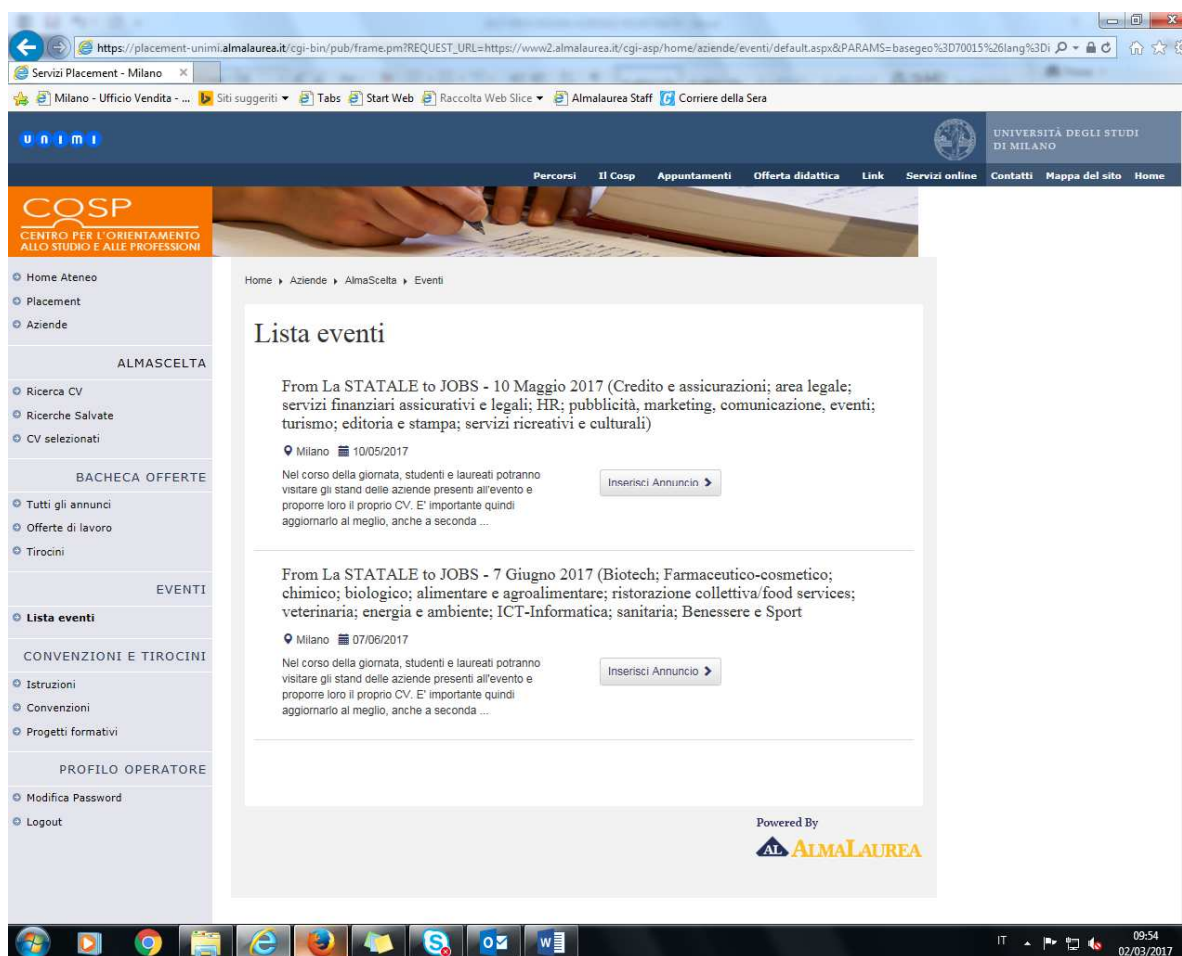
https://placement-unimi.almalaurea.it/cgi-bin/pub/frame.pm?REQUEST_URL=https://www2.almalaurea.it/cgi-asp/home/aziende/eventi/default.aspx&PARAMS=basegeo%3D70015%26lang%3Di

Servizi Placement - Milano ×

Milano - Ufficio Vendita - ... Siti suggeriti ▾ Tabs Start Web Raccolta Web Slice ▾ Almalaurea Staff Corriere della Sera

unimi

UNIVERSITÀ DEGLI STUDI DI MILANO

Percorsi Il Cosp Appuntamenti Offerta didattica Link Servizi online Contatti Mappa del sito Home

COSP
CENTRO PER L'ORIENTAMENTO ALLO STUDIO E ALLE PROFESSIONI

Home Ateneo
Placement
Aziende

ALMASCELTA
Ricerca CV
Ricerche Salvate
CV selezionati

BACHECA OFFERTE
Tutti gli annunci
Offerte di lavoro
Tirocini

EVENTI
Lista eventi

CONVENZIONI E TIROCINI
Istruzioni
Convenzioni
Progetti formativi

PROFILO OPERATORE
Modifica Password
Logout

Home ▸ Aziende ▸ AlmaScelta ▸ Eventi

Lista eventi

From La STATALE to JOBS - 10 Maggio 2017 (Credito e assicurazioni; area legale; servizi finanziari assicurativi e legali; HR; pubblicità, marketing, comunicazione, eventi; turismo; editoria e stampa; servizi ricreativi e culturali)

Milano 10/05/2017

Nel corso della giornata, studenti e laureati potranno visitare gli stand delle aziende presenti all'evento e proporre loro il proprio CV. E' importante quindi aggiornarlo al meglio, anche a seconda ...

Inserisci Annuncio ›

From La STATALE to JOBS - 7 Giugno 2017 (Biotech; Farmaceutico-cosmetico; chimico; biologico; alimentare e agroalimentare; ristorazione collettiva/food services; veterinaria; energia e ambiente; ICT-Informatica; sanitaria; Benessere e Sport

Milano 07/06/2017

Nel corso della giornata, studenti e laureati potranno visitare gli stand delle aziende presenti all'evento e proporre loro il proprio CV. E' importante quindi aggiornarlo al meglio, anche a seconda ...

Inserisci Annuncio ›

Powered By
AL ALMALAUREA

IT 09:54 02/03/2017